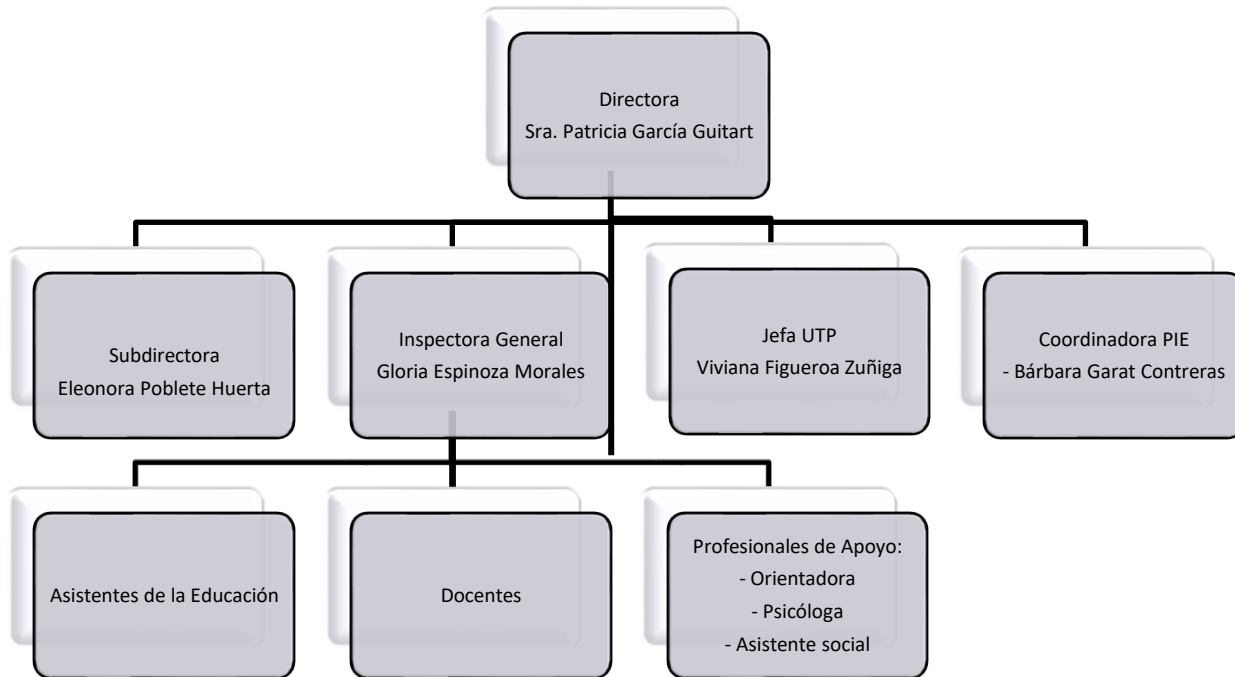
Directora
Sra. Patricia García Guitart

Subdirectora
Eleonora Poblete Huerta

Inspectora General
Gloria Espinoza Morales

Jefa UTP
Viviana Figueroa Zuñiga

Coordinadora PIE
- Bárbara Garat Contreras

Asistentes de la Educación

Docentes

Profesionales de Apoyo:
- Orientadora
- Psicóloga
- Asistente social